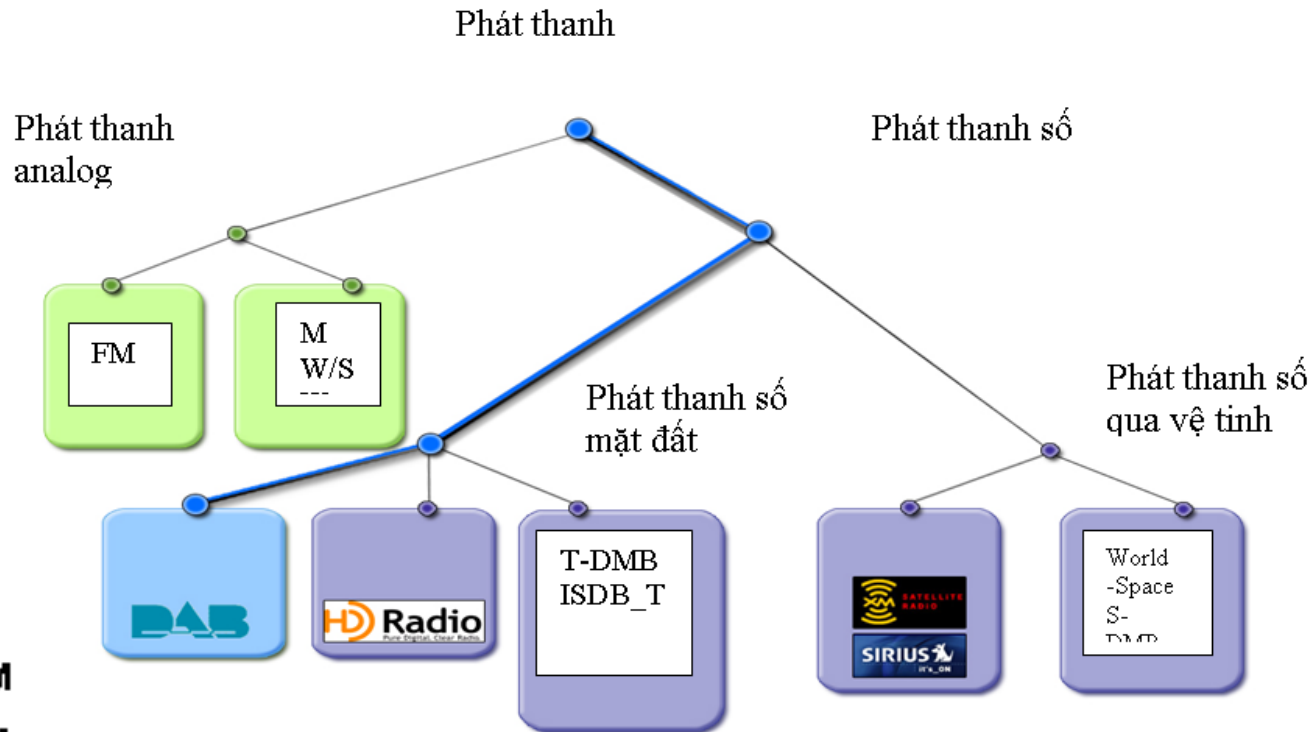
Phát thanh

Phát thanh analog

Phát thanh số

FM

M W/S ---

Phát thanh số mặt đất

Phát thanh số qua vệ tinh

DAB

HD Radio
Pure Digital. Clear Radio.

T-DMB ISDB_T

XM SATELLITE RADIO

SIRIUS
it's on

World -Space S- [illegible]

M